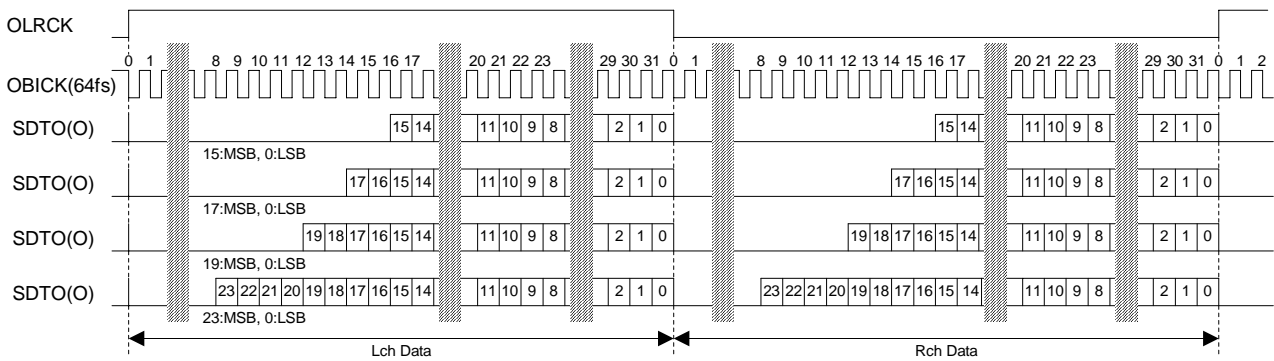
OLRCK

0 1 8 9 10 11 12 13 14 15 16 17 20 21 22 23 29 30 31 0 1 8 9 10 11 12 13 14 15 16 17 20 21 22 23 29 30 31 0 1 2

OBICK(64fs)

SDTO(O) 15 14 11 10 9 8 2 1 0 15 14 11 10 9 8 2 1 0

15:MSB, 0:LSB

SDTO(O) 17 16 15 14 11 10 9 8 2 1 0 17 16 15 14 11 10 9 8 2 1 0

17:MSB, 0:LSB

SDTO(O) 19 18 17 16 15 14 11 10 9 8 2 1 0 19 18 17 16 15 14 11 10 9 8 2 1 0

19:MSB, 0:LSB

SDTO(O) 23 22 21 20 19 18 17 16 15 14 11 10 9 8 2 1 0 23 22 21 20 19 18 17 16 15 14 11 10 9 8 2 1 0

23:MSB, 0:LSB

Lch Data

Rch Data